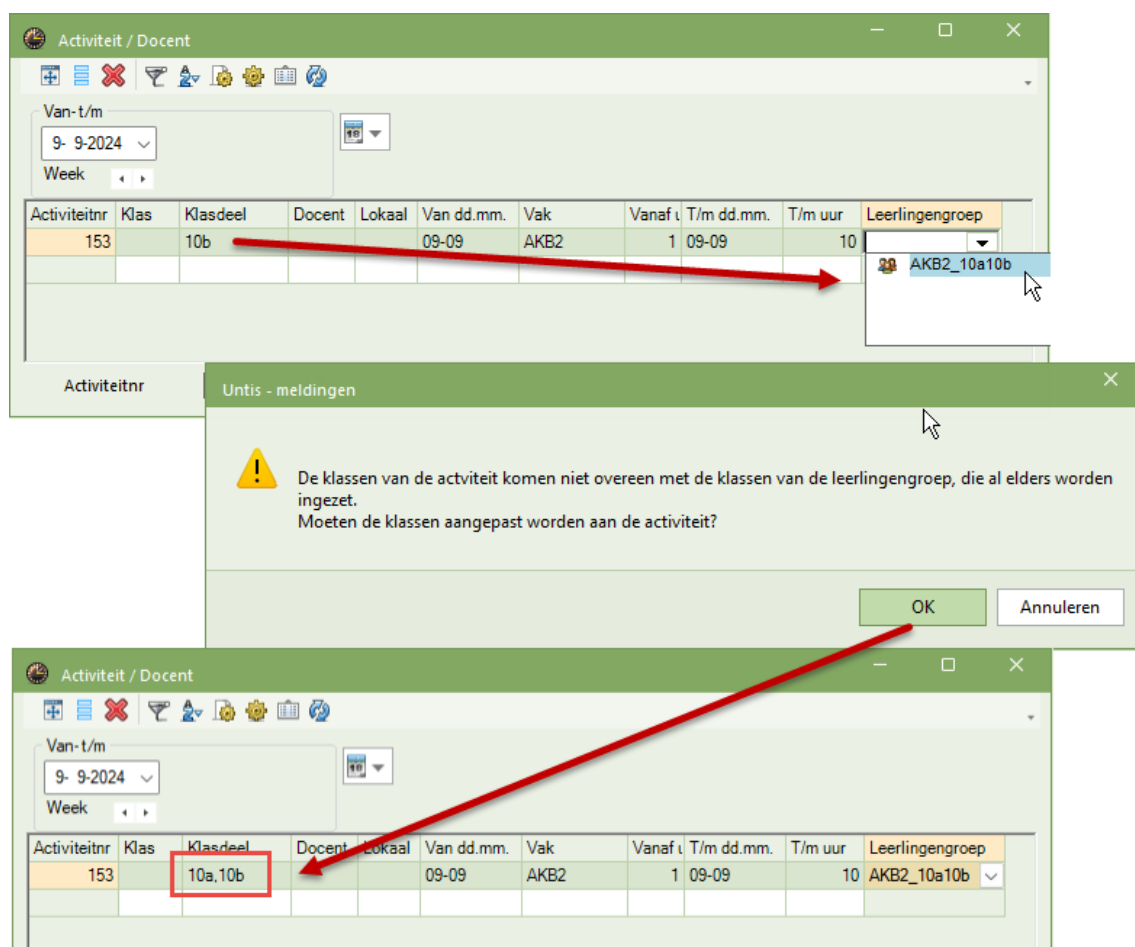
Activiteit / Docent

Van-t/m
9- 9-2024
Week

| Activiteitnr | Klas | Klasdeel | Docent | Lokaal | Van dd.mm. | Vak | Vanaf u | T/m dd.mm. | T/m uur | Leerlingengroep |
|---|---|---|---|---|---|---|---|---|---|---|
| 153 | | 10b | | | 09-09 | AKB2 | 1 | 09-09 | 10 | |

AKB2_10a10b

Activiteitnr

Untis - meldingen

De klassen van de actviteit komen niet overeen met de klassen van de leerlingengroep, die al elders worden ingezet.
Moeten de klassen aangepast worden aan de activiteit?

OK Annuleren

Activiteit / Docent

Van-t/m
9- 9-2024
Week

| Activiteitnr | Klas | Klasdeel | Docent | Lokaal | Van dd.mm. | Vak | Vanaf u | T/m dd.mm. | T/m uur | Leerlingengroep |
|---|---|---|---|---|---|---|---|---|---|---|
| 153 | | 10a,10b | | | 09-09 | AKB2 | 1 | 09-09 | 10 | AKB2_10a10b |